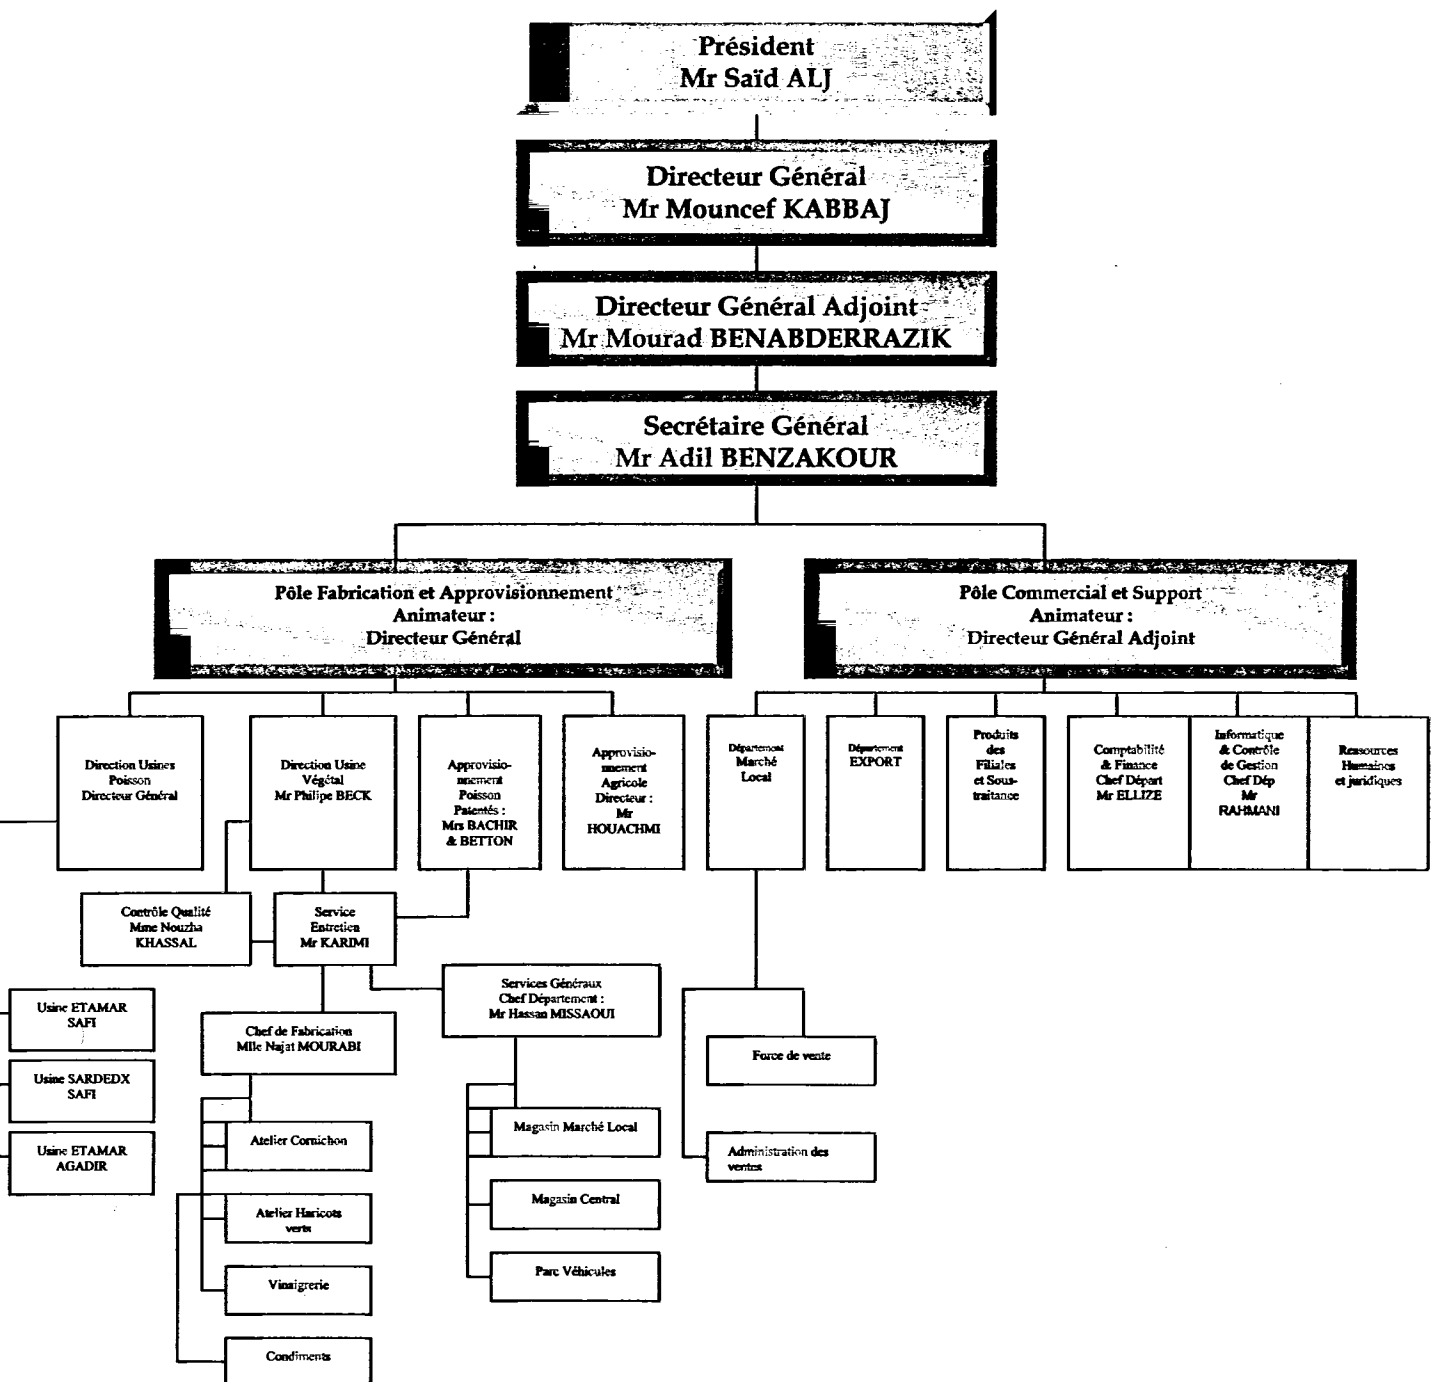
Président
Mr Saïd ALJ

Directeur Général
Mr Mouncef KABBAJ

Directeur Général Adjoint
Mr Mourad BENABDERRAZIK

Secrétaire Général
Mr Adil BENZAKOUR

Pôle Fabrication et Approvisionnement
Animateur :
Directeur Général

Pôle Commercial et Support
Animateur :
Directeur Général Adjoint

Direction Usines Poisson Directeur Général

Direction Usine Végétal Mr Philipe BECK

Approvisionnement Poisson Patentés : Mrs BACHIR & BETTON

Approvisionnement Agricole Directeur : Mr HOUACHMI

Département Marché Local

Département EXPORT

Produits des Filiales et Sous-traitance

Comptabilité & Finance Chef Départ Mr ELLIZE

Informatique & Contrôle de Gestion Chef Dép Mr RAHMANI

Ressources Humaines et juridiques

Contrôle Qualité Mme Nouzha KHASSAL

Service Entretien Mr KARIMI

Services Généraux Chef Département : Mr Hassan MISSAOUI

Usine ETAMAR SAFI

Usine SARDEDX SAFI

Usine ETAMAR AGADIR

Chef de Fabrication Mlle Najat MOURABI

Atelier Cornichon

Atelier Haricots verts

Vinaigrerie

Condiments

Magasin Marché Local

Magasin Central

Parc Véhicules

Force de vente

Administration des ventes